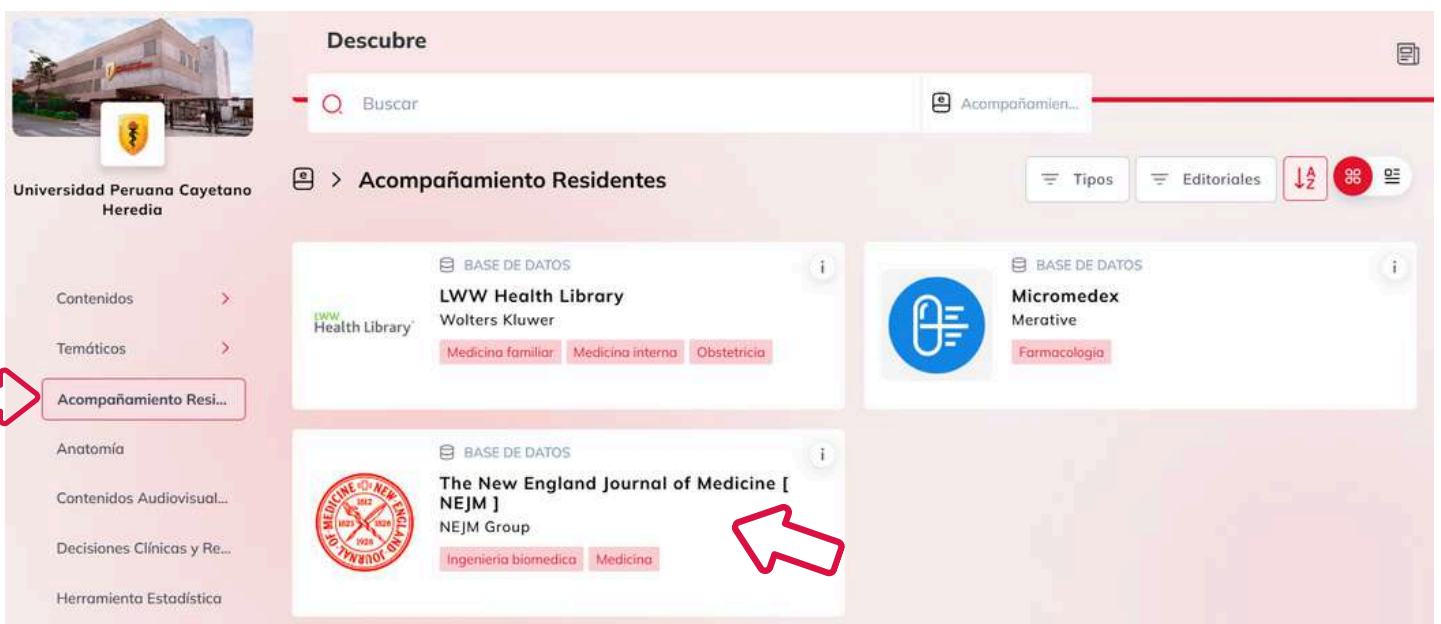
Universidad Peruana Cayetano Heredia

Contenidos
Temáticos
Acompañamiento Resi...
Anatomía
Contenidos Audiovisual...
Decisiones Clínicas y Re...
Herramienta Estadística

Descubre

Buscar
Acompañamien...

Acompañamiento Residentes

Tipos
Editoriales

BASE DE DATOS
LWW Health Library
Wolters Kluwer
Medicina familiar
Medicina interna
Obstetricia

LWW Health Library

BASE DE DATOS
Micromedex
Merative
Farmacologia

BASE DE DATOS
The New England Journal of Medicine [ NEJM ]
NEJM Group
Ingenieria biomedica
Medicina

THE NEW ENGLAND JOURNAL OF MEDICINE 1812 1823 1826 1928